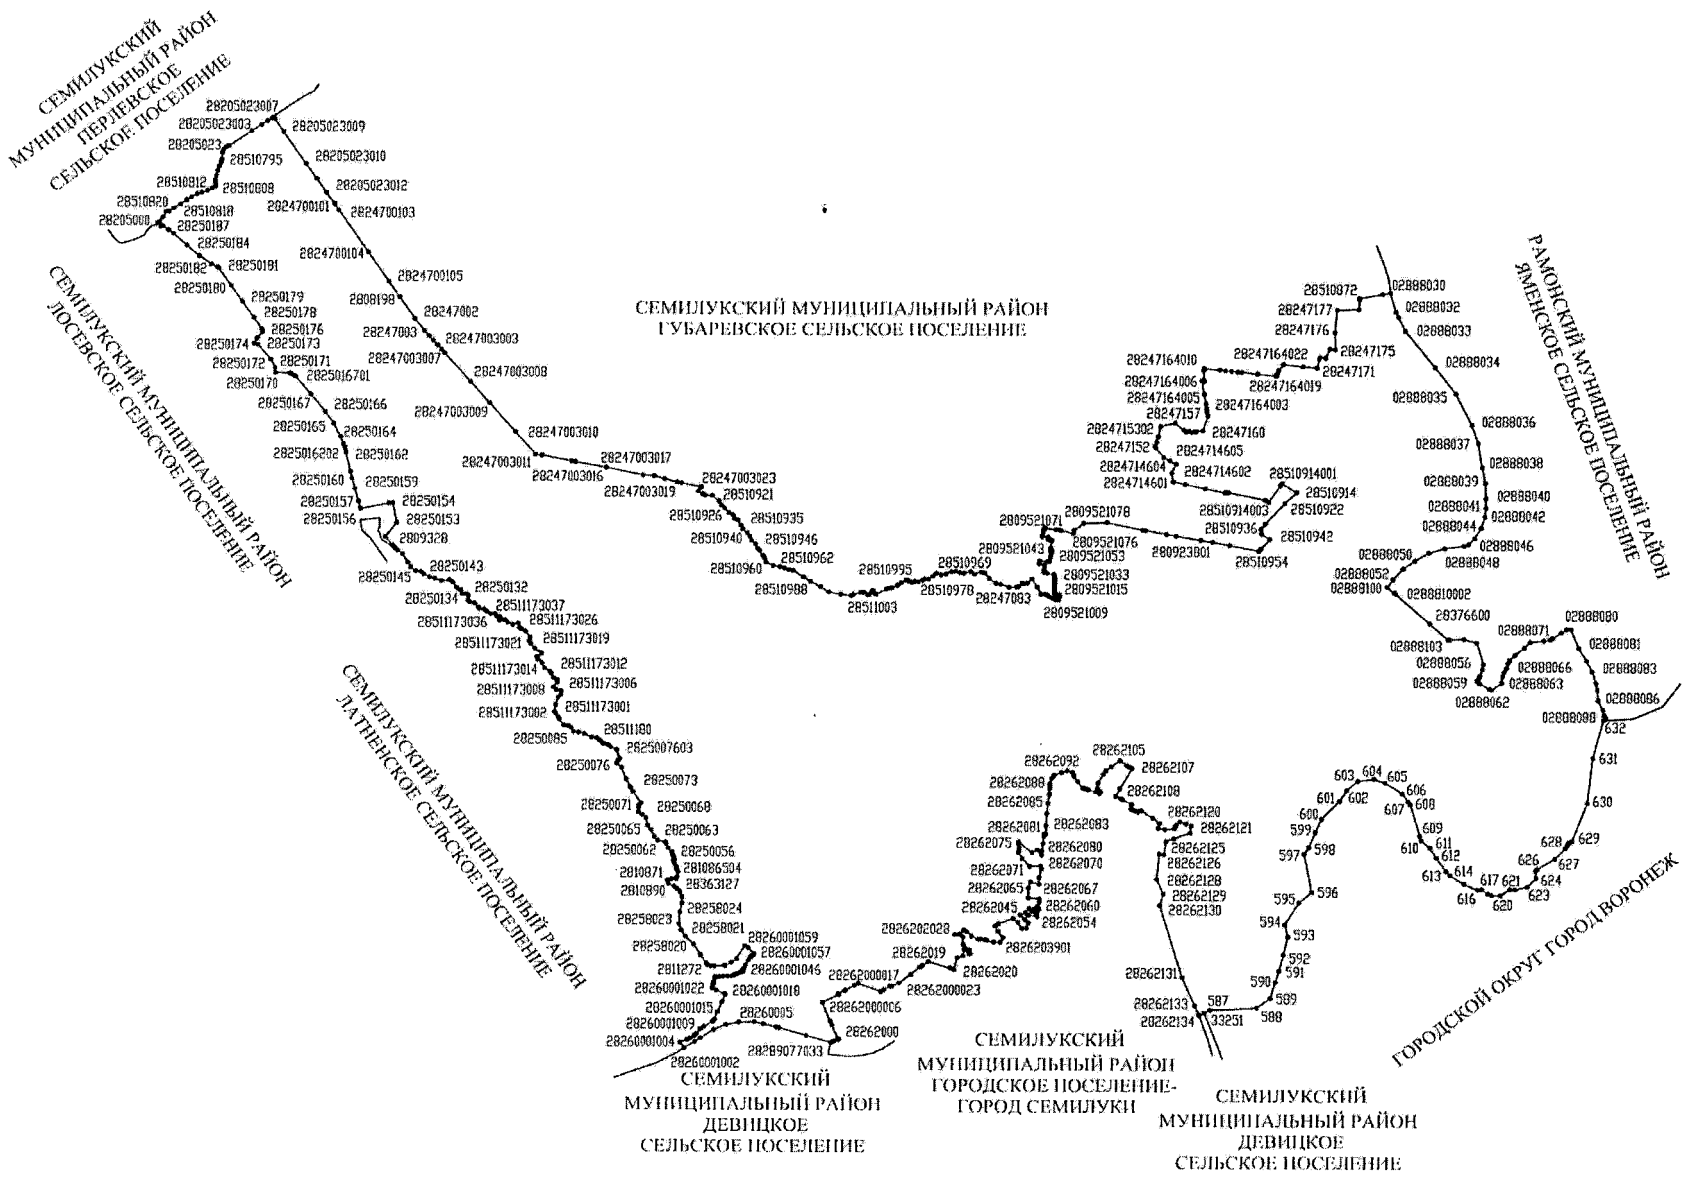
СЕМИЛУКСКИЙ МУНИЦИПАЛЬНЫЙ РАЙОН ПЕРЛЕВСКОЕ СЕЛЬСКОЕ ПОСЕЛЕНИЕ

28205023007
28205023003
28205023009
28205023
28510795
28205023010
28510812
28510808
28205023012
28510820
28510818
28247000101
28247000103
28205000
28250187
28250184
28250182
28250181
28247000104
28250180
28247000105
28250179
28250178
28250176
28250174
28250173
28250172
28250171
28250170
28250167
28250166
28250165
28250164
28250162
28250160
28250159
28250157
28250154
28250156
28250153
2809328
28250143
28250145
28250134
28250132
28511173037
28511173036
28511173026
28511173021
28511173019
28511173014
28511173012
28511173008
28511173006
28511173002
28511173001
28511180
28250085
28250076
28250073
28250071
28250068
28250065
28250063
28250062
28250056
2810871
281086504
2810890
28363127
28258023
28258024
28258020
28258021
2811272
28260001059
28260001057
28260001046
28260001022
28260001018
28260001015
28260001009
28260001004
28260001002
28260005
28289077033
28262000
28262000006
28262000017
28262000023
28262019
28262020
28262002028
28262003901
28262054
28262045
28262060
28262065
28262067
28262071
28262070
28262075
28262080
28262081
28262083
28262085
28262088
28262092
28262105
28262107
28262108
28262120
28262121
28262125
28262126
28262128
28262129
28262130
28262131
28262133
28262134
33251
587
588
589
590
591
592
593
594
595
596
597
598
599
600
601
602
603
604
605
606
607
608
609
610
611
612
613
614
616
617
620
621
623
624
626
627
628
629
630
631
632
28250167
2808198
28247002
28247003
28247003003
28247003007
28247003008
28247003009
28247003010
28247003011
28247003016
28247003017
28247003019
28247003023
28510921
28510926
28510935
28510940
28510946
28510960
28510962
28510988
28510995
28511003
28510969
28510978
28247083
2809521009
2809521015
2809521033
2809521043
2809521053
2809521071
2809521076
2809521078
2809523801
28510936
28510954
28510942
28510914003
28510922
28510914
28510914001
28247164010
28247164006
28247164005
28247157
28247164003
28247164019
28247164022
28247177
28247176
28247175
28247171
28510872
28247160
28247153002
28247152
28247146605
28247146604
28247146602
28247146601
02888030
02888032
02888033
02888034
02888035
02888036
02888037
02888038
02888039
02888040
02888041
02888042
02888044
02888046
02888048
02888050
02888052
02889100
02888810002
28376600
02888080
02888071
02888081
02888103
02888056
02888066
02888083
02888059
02888063
02888062
02888086
02888090
СЕМИЛУКСКИЙ МУНИЦИПАЛЬНЫЙ РАЙОН ГУБАРЕВСКОЕ СЕЛЬСКОЕ ПОСЕЛЕНИЕ

РАМОНСКИЙ МУНИЦИПАЛЬНЫЙ РАЙОН ЯМЕНСКОЕ СЕЛЬСКОЕ ПОСЕЛЕНИЕ

СЕМИЛУКСКИЙ МУНИЦИПАЛЬНЫЙ РАЙОН ЛОСЕВСКОЕ СЕЛЬСКОЕ ПОСЕЛЕНИЕ

СЕМИЛУКСКИЙ МУНИЦИПАЛЬНЫЙ РАЙОН ЛАТНЕНСКОЕ СЕЛЬСКОЕ ПОСЕЛЕНИЕ

СЕМИЛУКСКИЙ МУНИЦИПАЛЬНЫЙ РАЙОН ДЕВИЦКОЕ СЕЛЬСКОЕ ПОСЕЛЕНИЕ

СЕМИЛУКСКИЙ МУНИЦИПАЛЬНЫЙ РАЙОН ГОРОДСКОЕ ПОСЕЛЕНИЕ-ГОРОД СЕМИЛУКИ

СЕМИЛУКСКИЙ МУНИЦИПАЛЬНЫЙ РАЙОН ДЕВИЦКОЕ СЕЛЬСКОЕ ПОСЕЛЕНИЕ

ГОРОДСКОЙ ОКРУГ ГОРОД ВОРОНЕЖ